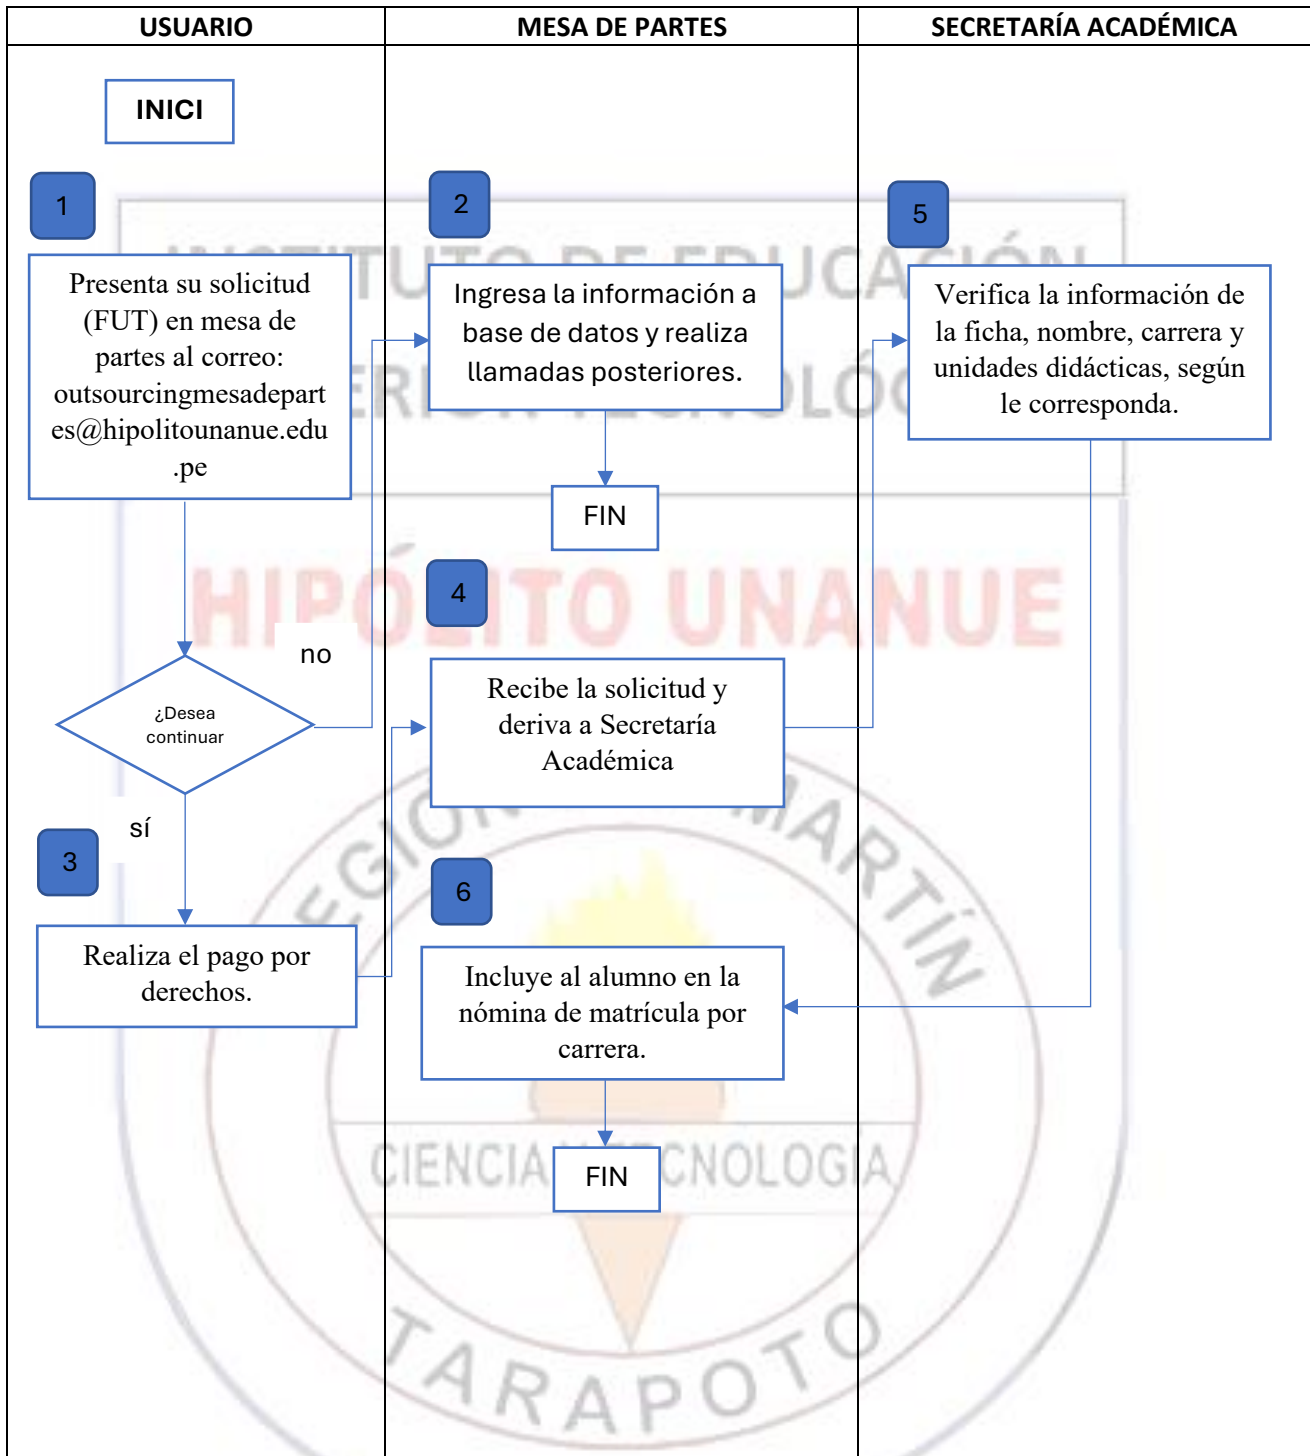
| USUARIO | MESA DE PARTES | SECRETARÍA ACADÉMICA |
|---|---|---|

INICI

1

Presenta su solicitud (FUT) en mesa de partes al correo: outsourcingmesadepartes@hipolitounanue.edu.pe

¿Desea continuar

no

sí

3

Realiza el pago por derechos.

2

Ingresa la información a base de datos y realiza llamadas posteriores.

FIN

4

Recibe la solicitud y deriva a Secretaría Académica

6

Incluye al alumno en la nómina de matrícula por carrera.

FIN

5

Verifica la información de la ficha, nombre, carrera y unidades didácticas, según le corresponda.

INSTITUTO DE EDUCACIÓN SUPERIOR TECNOLÓGICO

HIPÓLITO UNANUE

REGIÓN SAN MARTÍN

CIENCIA Y TECNOLOGIA

TARAPOTO